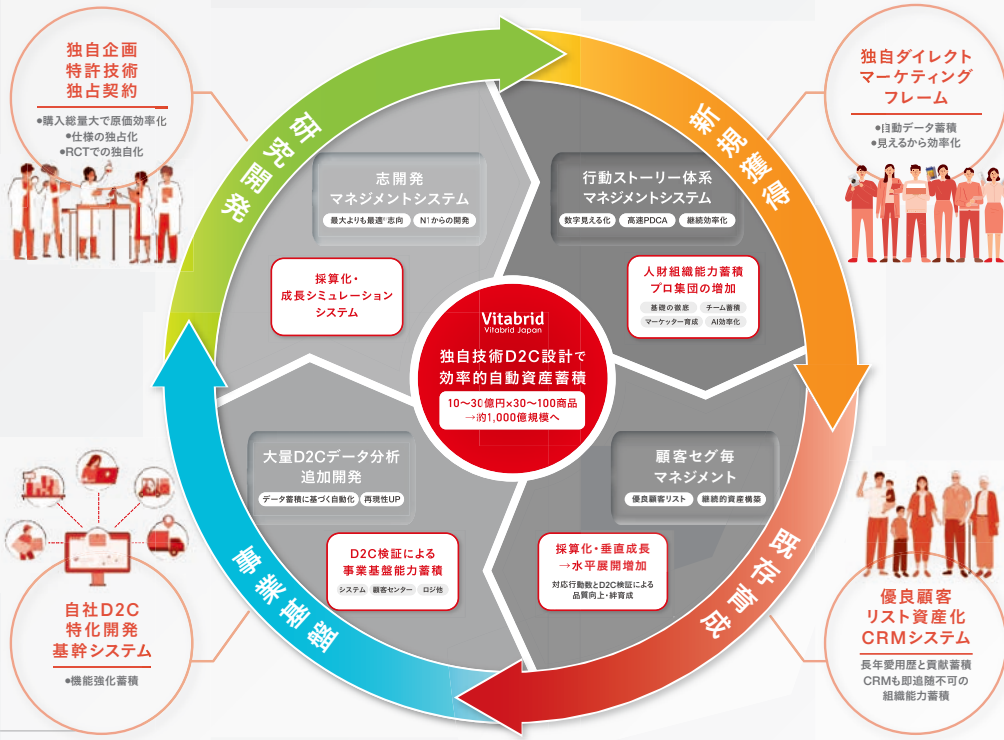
独自企画
特許技術
独占契約

●購入総量大で原価効率化
●仕様の独占化
●RCTでの独自化

独自ダイレクト
マーケティング
フレーム

●自動データ蓄積
●見えるから効率化

研究開発

新規獲得

志開発
マネジメントシステム

最大よりも最適志向
N1からの開発

行動ストーリー体系
マネジメントシステム

数字見える化
高速PDCA
継続効率化

採算化・
成長シミュレーション
システム

人財組織能力蓄積
プロ集団の増加

基礎の徹底
チーム蓄積
マーケッター育成
AI効率化

Vitabrid
Vitabrid Japan

独自技術D2C設計で
効率的自動資産蓄積

10〜30億円×30〜100商品
→約1,000億規模へ

大量D2Cデータ分析
追加開発

データ蓄積に基づく自動化
再現性UP

顧客セグ毎
マネジメント

優良顧客リスト
継続的資産構築

D2C検証による
事業基盤能力蓄積

システム
顧客センター
ロジ他

採算化・垂直成長
→水平展開増加

対応行動数とD2C検証による
品質向上・絆育成

事業基盤

既存育成

自社D2C
特化開発
基幹システム

●機能強化蓄積

優良顧客
リスト資産化
CRMシステム

長年愛用歴と貢献蓄積
CRMも即追随不可の
組織能力蓄積